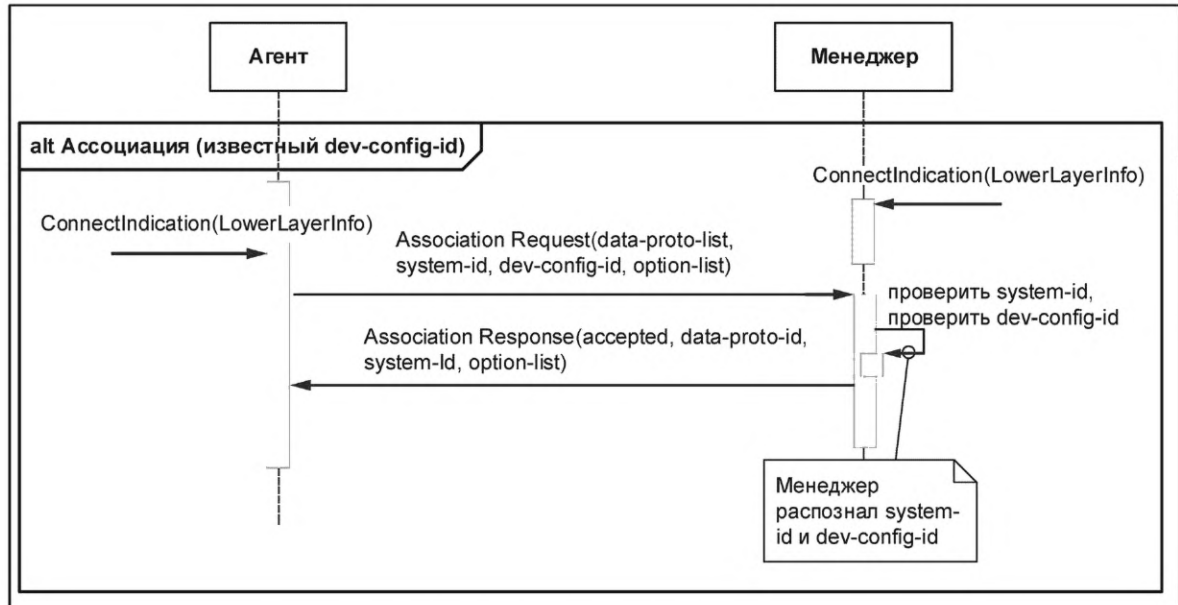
Агент

Менеджер

alt Ассоциация (известный dev-config-id)

ConnectIndication(LowerLayerInfo)

ConnectIndication(LowerLayerInfo)

Association Request(data-proto-list, system-id, dev-config-id, option-list)

проверить system-id, проверить dev-config-id

Association Response(accepted, data-proto-id, system-Id, option-list)

Менеджер распознал system-id и dev-config-id